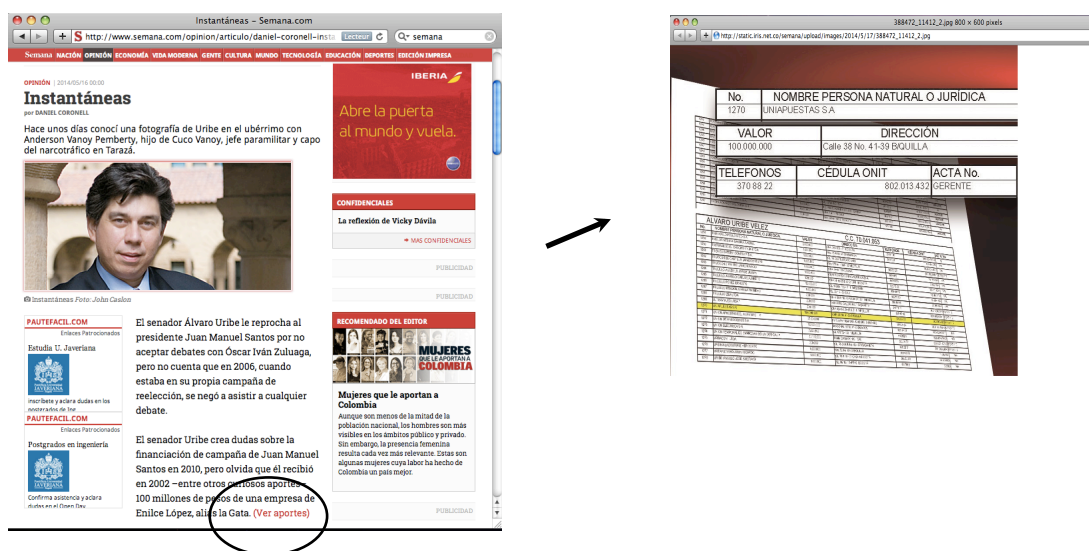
Instantáneas – Semana.com

http://www.semana.com/opinion/articulo/daniel-coronell-insta  Lecteur  semana

Semana NACIÓN OPINIÓN ECONOMÍA VIDA MODERNA GENTE CULTURA MUNDO TECNOLOGÍA EDUCACIÓN DEPORTES EDICIÓN EMPRESA

OPINIÓN | 2014/05/16 00:00

Instantáneas

por DANIEL CORONELL

Hace unos días conocí una fotografía de Uribe en el ubérrimo con Anderson Vanoy Pemberty, hijo de Cuco Vanoy, jefe paramilitar y capo del narcotráfico en Tarazá.

Instantáneas Foto: John Caslon

IBERIA

Abre la puerta al mundo y vuela.

CONFIDENCIALES

La reflexión de Vicky Dávila

MÁS CONFIDENCIALES

PUBLICIDAD

PUBLICIDAD

PAUTEFACIL.COM

Enlaces Patrocinados

Estudia U. Javeriana

Inscríbete y aclara dudas en los posgrados de Ing

PAUTEFACIL.COM

Enlaces Patrocinados

Postgrados en ingeniería

Confirma asistencia y aclara dudas en el Open Day

El senador Álvaro Uribe le reprocha al presidente Juan Manuel Santos por no aceptar debates con Óscar Iván Zuluaga, pero no cuenta que en 2006, cuando estaba en su propia campaña de reelección, se negó a asistir a cualquier debate.

El senador Uribe crea dudas sobre la financiación de campaña de Juan Manuel Santos en 2010, pero olvida qué él recibió en 2002 –entre otros curiosos aportes– 100 millones de pesos de una empresa de Enilce López, alias la Gata. (Ver aportes)

RECOMENDADO DEL EDITOR

MUJERES QUE LE APORTAN A COLOMBIA

Mujeres que le aportan a Colombia

Aunque son menos de la mitad de la población nacional, los hombres son más visibles en los ámbitos público y privado. Sin embargo, la presencia femenina resulta cada vez más relevante. Estas son algunas mujeres cuya labor ha hecho de Colombia un país mejor.

PUBLICIDAD

388472_11412_2.jpg 800 × 600 pixels

http://static.iris.net.co/semana/upload/images/2014/5/17/388472_11412_2.jpg

| No. | NOMBRE PERSONA NATURAL O JURÍDICA |
|---|---|
| 1270 | UNIAPUESTAS S.A |

| VALOR | DIRECCIÓN |
|---|---|
| 100.000.000 | Calle 38 No. 41-39 B/QUILLA |

| TELEFONOS | CÉDULA ONIT | ACTA No. |
|---|---|---|
| 370 88 22 | 802.013.432 | GERENTE |

ALVARO URIBE VELEZ C.C. 70.041.865

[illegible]